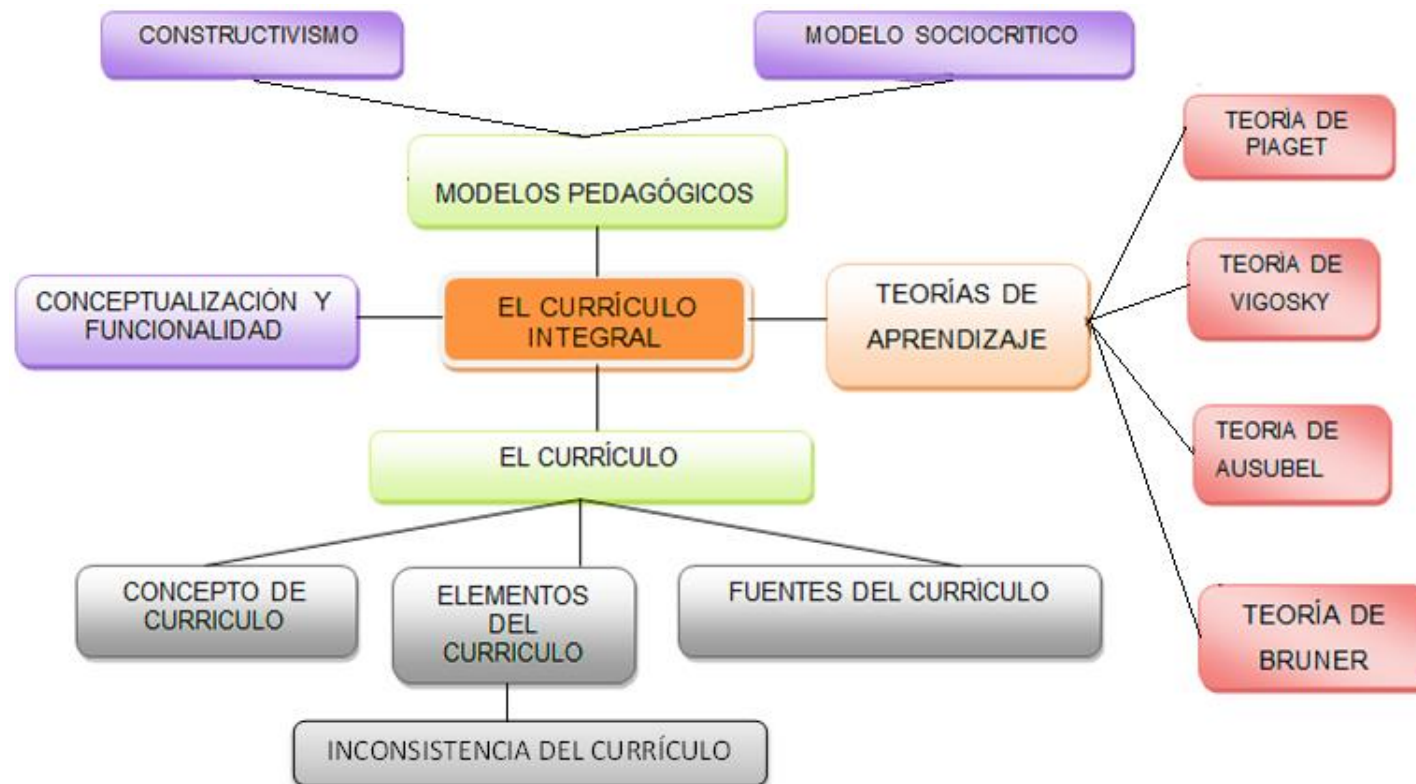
CONSTRUCTIVISMO

MODELO SOCIOCRITICO

MODELOS PEDAGÓGICOS

CONCEPTUALIZACIÓN Y FUNCIONALIDAD

EL CURRÍCULO INTEGRAL

TEORÍAS DE APRENDIZAJE

TEORÍA DE PIAGET

TEORÍA DE VIGOSKY

TEORIA DE AUSUBEL

TEORÍA DE BRUNER

EL CURRÍCULO

CONCEPTO DE CURRICULO

ELEMENTOS DEL CURRICULO

FUENTES DEL CURRÍCULO

INCONSISTENCIA DEL CURRÍCULO